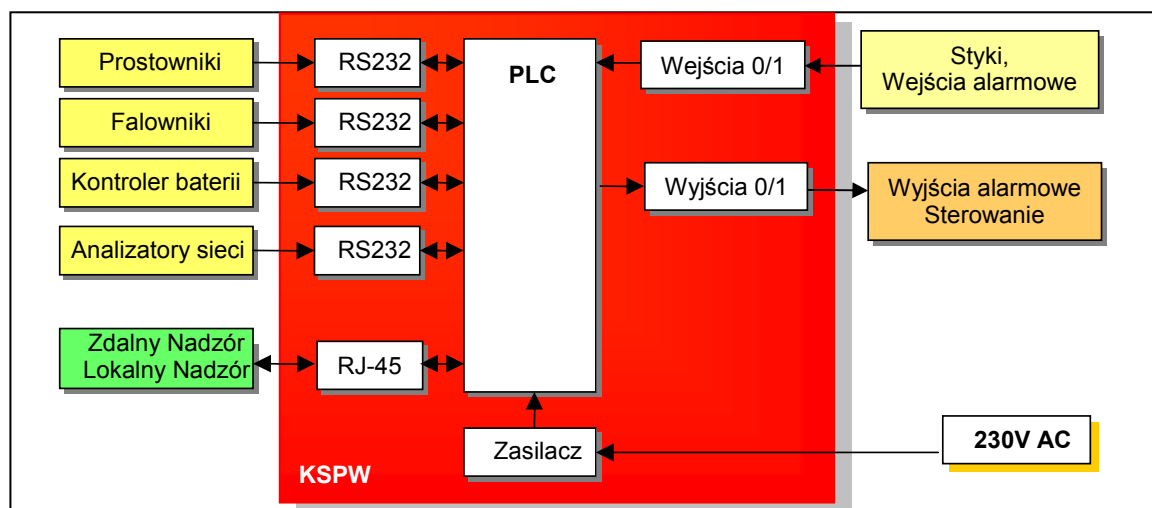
Prostowniki

Falowniki

Kontroler baterii

Analizatory sieci

Zdalny Nadzór
Lokalny Nadzór

RS232

RS232

RS232

RS232

RJ-45

PLC

Wejścia 0/1

Wyjścia 0/1

Zasilacz

KSPW

Styki,
Wejścia alarmowe

Wyjścia alarmowe
Sterowanie

230V AC